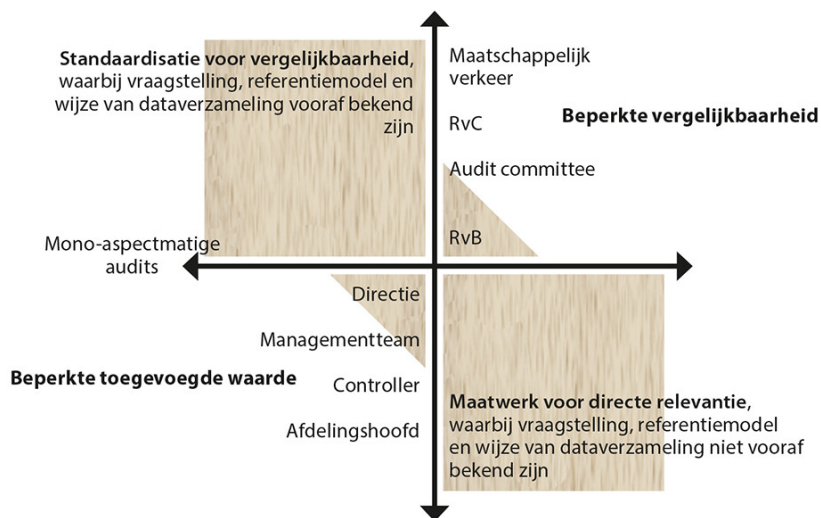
**Standaardisatie voor vergelijkbaarheid**, waarbij vraagstelling, referentiemodel en wijze van dataverzameling vooraf bekend zijn

Maatschappelijk verkeer

RvC

**Beperkte vergelijkbaarheid**

Audit committee

RvB

Mono-aspectmatige audits

Directie

Managementteam

**Beperkte toegevoegde waarde**

Controller

Afdelingshoofd

**Maatwerk voor directe relevantie**, waarbij vraagstelling, referentiemodel en wijze van dataverzameling niet vooraf bekend zijn